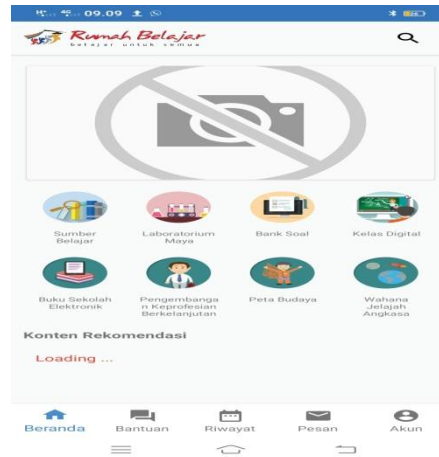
09.09

Rumah Belajar
belajar untuk semua

Sumber Belajar

Laboratorium Maya

Bank Soal

Kelas Digital

Buku Sekolah Elektronik

Pengembangan Keprofesian Berkelanjutan

Peta Budaya

Wahana Jelajah Angkasa

Konten Rekomendasi

Loading ...

Beranda

Bantuan

Riwayat

Pesan

Akun